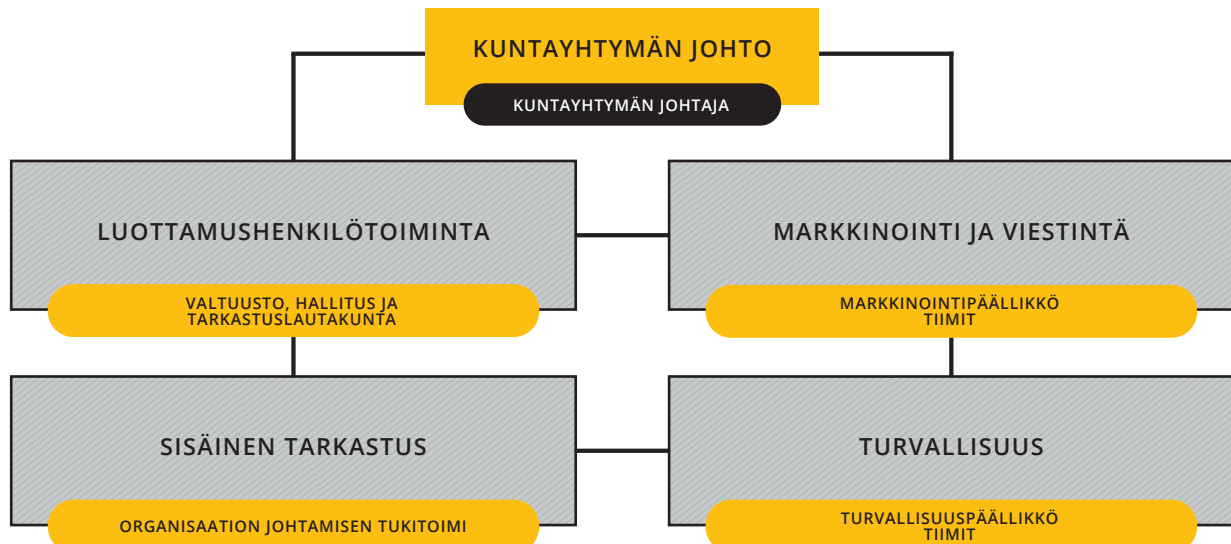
KUNTAYHTYMÄN JOHTO

KUNTAYHTYMÄN JOHTAJA

LUOTTAMUSHENKILÖTOIMINTA

VALTUUSTO, HALLITUS JA TARKASTUSLAUTAKUNTA

MARKKINOINTI JA VIESTINTÄ

MARKKINOINTIPÄÄLLIKKÖ TIIMIT

SISÄINEN TARKASTUS

ORGANISAATION JOHTAMISEN TUKITOIMI

TURVALLISUUS

TURVALLISUUSPÄÄLLIKKÖ TIIMIT